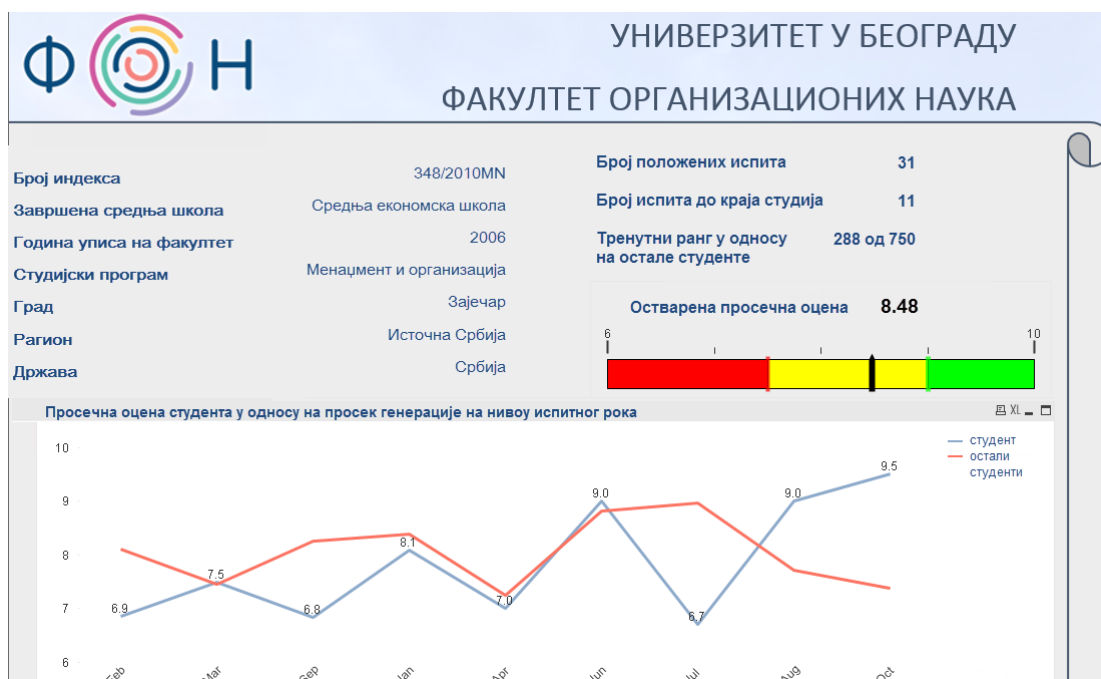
ФОН

УНИВЕРЗИТЕТ У БЕОГРАДУ

ФАКУЛТЕТ ОРГАНИЗАЦИОНИХ НАУКА

| | |
|---|---|
| Број индекса | 348/2010MN |
| Завршена средња школа | Средња економска школа |
| Година уписа на факултет | 2006 |
| Студијски програм | Менаџмент и организација |
| Град | Зајечар |
| Рагион | Источна Србија |
| Држава | Србија |

| | |
|---|---|
| Број положених испита | 31 |
| Број испита до краја студија | 11 |
| Тренутни ранг у односу на остале студенте | 288 од 750 |

Остварена просечна оцена 8.48

6 10

Просечна оцена студента у односу на просек генерације на нивоу испитног рока

XL

студент
остали студенти

10
9
8
7
6

6.9 7.5 6.8 8.1 7.0 9.0 6.7 9.0 9.5

Feb Mar Sep Jan Apr Jun Jul Aug Oct